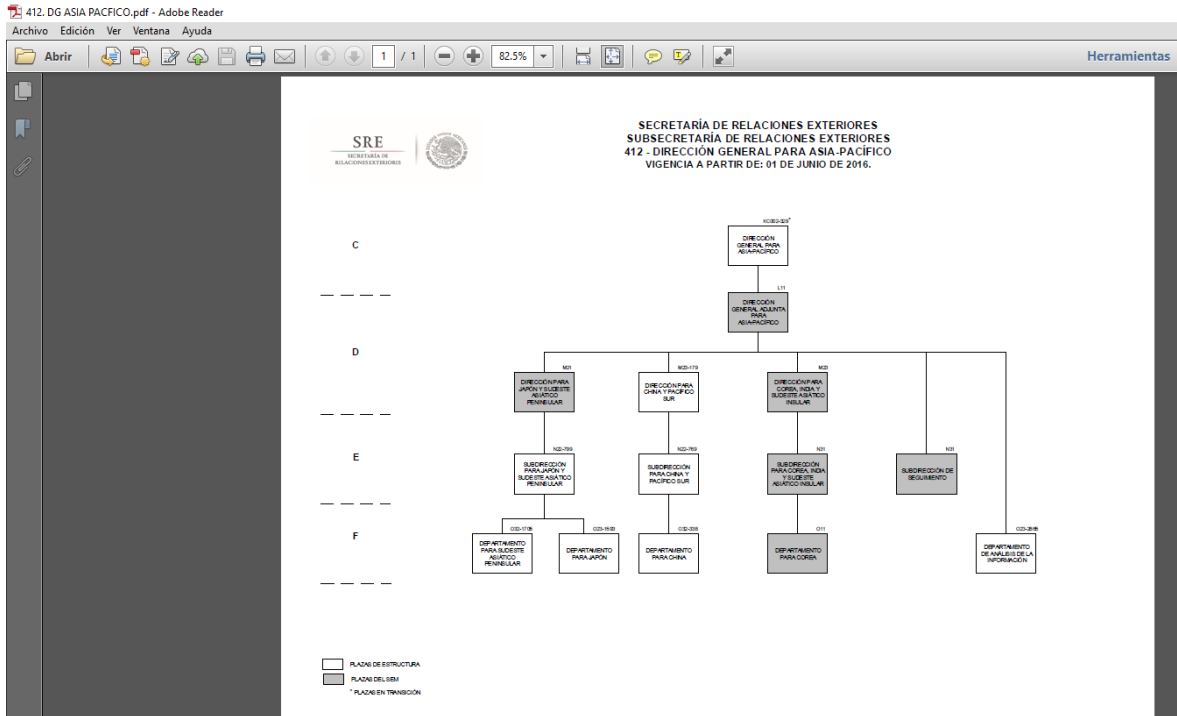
412. DG ASIA PACFICO.pdf - Adobe Reader

Archivo Edición Ver Ventana Ayuda

Abrir 1 / 1 82.5% Herramientas

SRE
SECRETARÍA DE RELACIONES EXTERIORES

SECRETARÍA DE RELACIONES EXTERIORES
SUBSECRETARÍA DE RELACIONES EXTERIORES
412 - DIRECCIÓN GENERAL PARA ASIA-PACÍFICO
VIGENCIA A PARTIR DE: 01 DE JUNIO DE 2016.

C

D

E

F

KC003-329*
DIRECCIÓN GENERAL PARA ASIA-PACÍFICO

L11
DIRECCIÓN GENERAL ADJUNTA PARA ASIA-PACÍFICO

M21
DIRECCIÓN PARA JAPÓN Y SUDESTE ASIÁTICO PENINSULAR

M33-179
DIRECCIÓN PARA CHINA Y PACÍFICO SUR

M33
DIRECCIÓN PARA COREA, INDIA Y SUDESTE ASIÁTICO INSULAR

N33-789
SUBDIRECCIÓN PARA JAPÓN Y SUDESTE ASIÁTICO PENINSULAR

N33-789
SUBDIRECCIÓN PARA CHINA Y PACÍFICO SUR

N31
SUBDIRECCIÓN PARA COREA, INDIA Y SUDESTE ASIÁTICO INSULAR

N31
SUBDIRECCIÓN DE SEGUIMIENTO

O33-1705
DEPARTAMENTO PARA SUDESTE ASIÁTICO PENINSULAR

O33-1533
DEPARTAMENTO PARA JAPÓN

O33-335
DEPARTAMENTO PARA CHINA

O11
DEPARTAMENTO PARA COREA

O33-2695
DEPARTAMENTO DE ANÁLISIS DE LA INFORMACIÓN

PLAZAS DE ESTRUCTURA
PLAZAS DEL SEM
* PLAZAS EN TRANSICIÓN